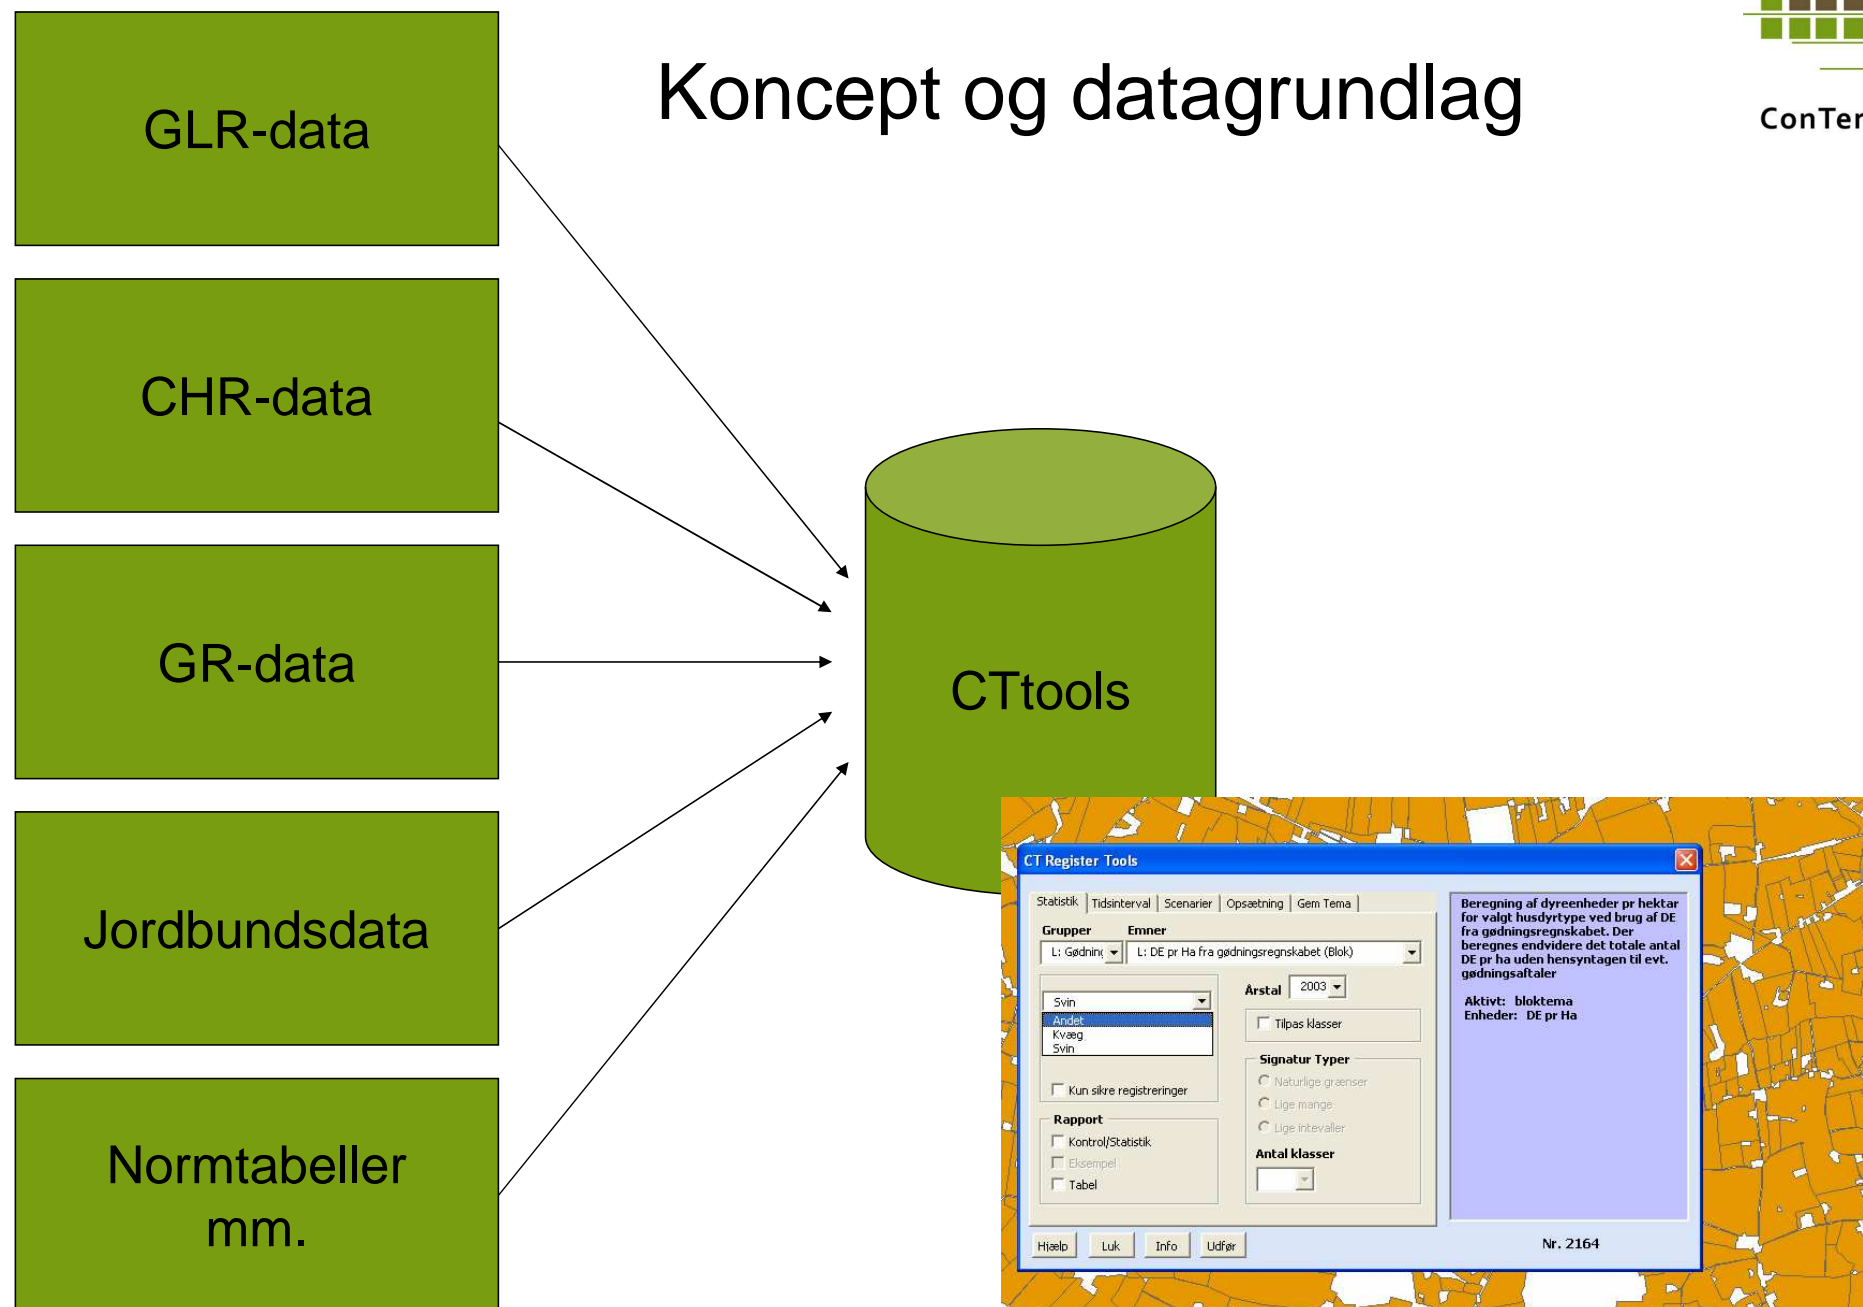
Koncept og datagrundlag

ConTer

GLR-data

CHR-data

GR-data

Jordbundsdata

Normtabeller mm.

CTtools

CT Register Tools

Statistik | Tidsinterval | Scenarier | Opsætning | Gem Tema

Grupper

Emner

L: Gødning

L: DE pr Ha fra gødningsregnskabet (Blok)

Svin

Andet
Kvæg
Svin

Årstal 2003

Tilpas klasser

Signatur Typer

Naturlige grænser

Lige mange

Lige intevaller

Antal klasser

Kun sikre registreringer

Rapport

Kontrol/Statistik

Eksempel

Tabel

Beregning af dyreenheder pr hektar for valgt husdyrtype ved brug af DE fra gødningsregnskabet. Der beregnes endvidere det totale antal DE pr ha uden hensyntagen til evt. gødningsaftaler

Aktivt: bloktema
Enheder: DE pr Ha

Hjælp

Luk

Info

Udfør

Nr. 2164